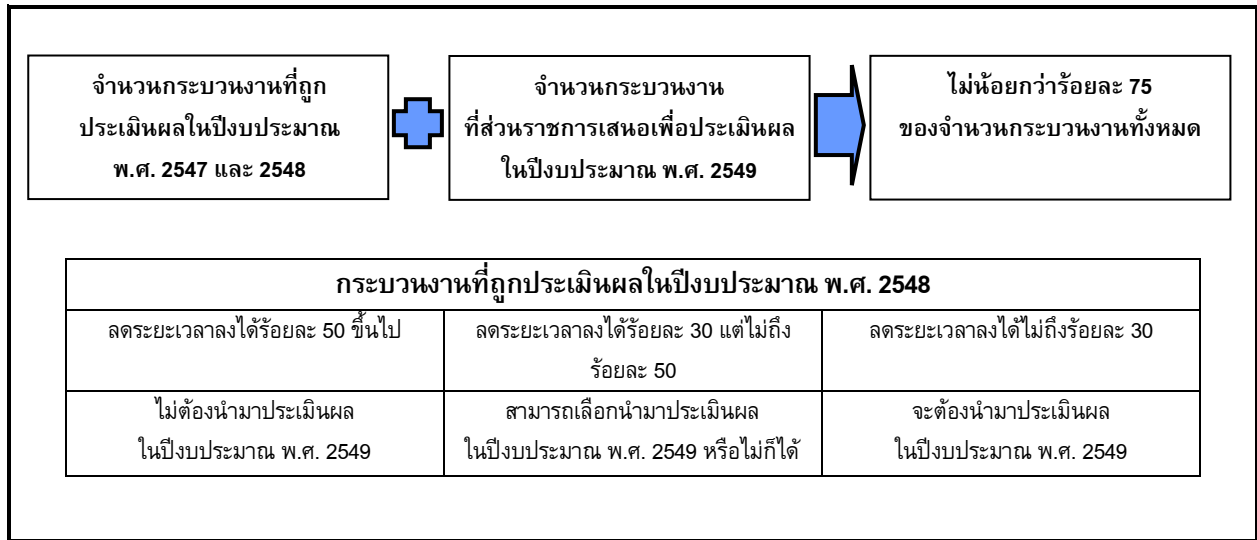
จำนวนกระบวนงานที่ถูกประเมินผลในปีงบประมาณ พ.ศ. 2547 และ 2548

จำนวนกระบวนงานที่ส่วนราชการเสนอเพื่อประเมินผลในปีงบประมาณ พ.ศ. 2549

ไม่น้อยกว่าร้อยละ 75 ของจำนวนกระบวนงานทั้งหมด

| กระบวนงานที่ถูกประเมินผลในปีงบประมาณ พ.ศ. 2548 | | |
|---|---|---|
| ลดระยะเวลาลงได้ร้อยละ 50 ขึ้นไป | ลดระยะเวลาลงได้ร้อยละ 30 แต่ไม่ถึงร้อยละ 50 | ลดระยะเวลาลงได้ไม่ถึงร้อยละ 30 |
| ไม่ต้องนำมาประเมินผลในปีงบประมาณ พ.ศ. 2549 | สามารถเลือกนำมาประเมินผลในปีงบประมาณ พ.ศ. 2549 หรือไม่ก็ได้ | จะต้องนำมาประเมินผลในปีงบประมาณ พ.ศ. 2549 |